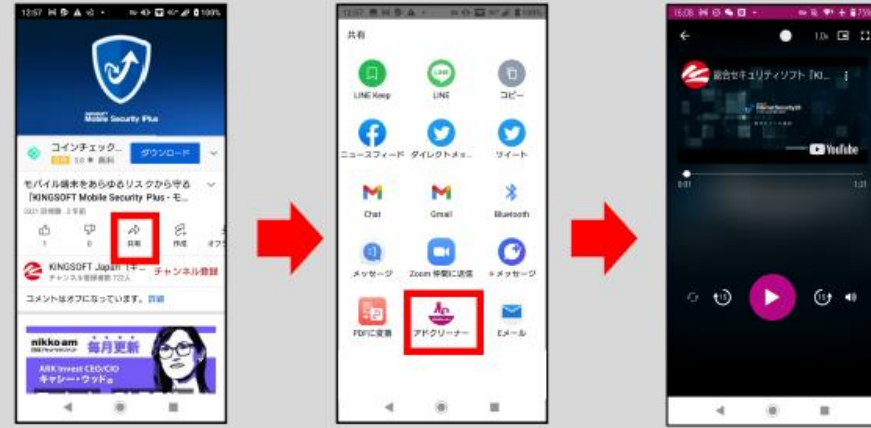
12:57

KINGSOFT Mobile Security Plus

コインチェック...
ダウンロード

モバイル端末をあらゆるリスクから守る「KINGSOFT Mobile Security Plus - モ...

1
0
共有
作成
オフ

KINGSOFT Japan（キー
チャンネル登録

コメントはオフになっています。詳細

nikko am
毎月更新
ARK Invest CEO/CIO
キャシー・ウッド

12:57

共有

LINE Keep
LINE
コピー
ニュースフィード
ダイレクトメッ...
ツイート
Chat
Gmail
Bluetooth
メッセージ
Zoom 情報に送信
+メッセージ
PDFに変換
アドクリーナー
Eメール

15:05

1.0x

総合セキュリティソフト「KI...

YouTube

0:01
1:21